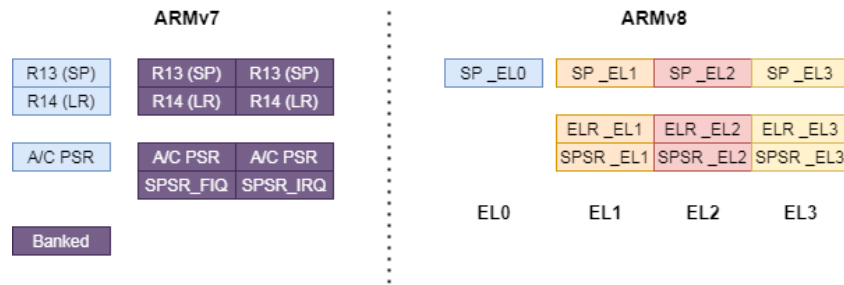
ARMv7

R13 (SP)
R14 (LR)

| R13 (SP) | R13 (SP) |
|---|---|
| R14 (LR) | R14 (LR) |

A/C PSR

| A/C PSR | A/C PSR |
|---|---|
| SPSR_FIQ | SPSR_IRQ |

Banked

ARMv8

SP _EL0

| SP _EL1 | SP _EL2 | SP _EL3 |
|---|---|---|

| ELR _EL1 | ELR _EL2 | ELR _EL3 |
|---|---|---|
| SPSR _EL1 | SPSR _EL2 | SPSR _EL3 |

EL0 EL1 EL2 EL3